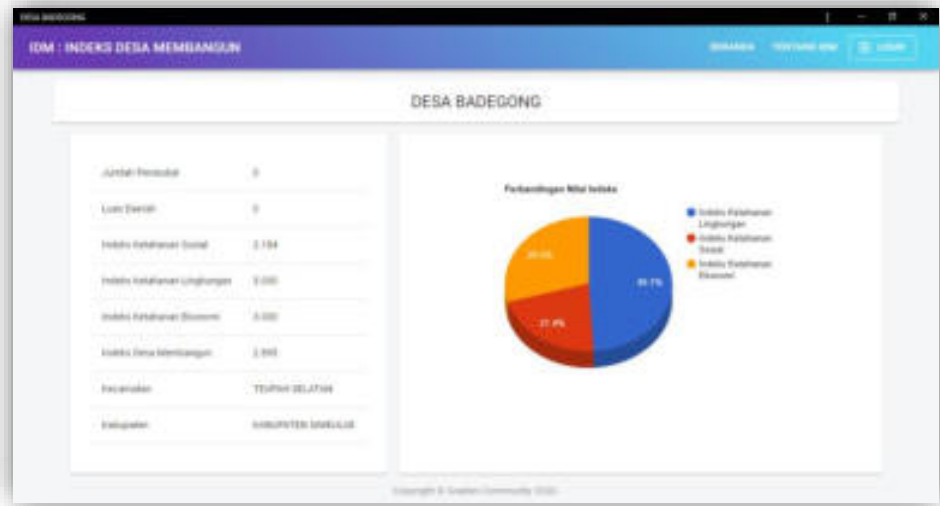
DESA BADEGONG

IDM : INDEKS DESA MEMBANGUN

BERANDA TENTANG IDM LOGIN

DESA BADEGONG

| | |
|---|---|
| Jumlah Penduduk | 0 |
| Luas Daerah | 0 |
| Indeks Ketahanan Sosial | 2.184 |
| Indeks Ketahanan Lingkungan | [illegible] |
| Indeks Ketahanan Ekonomi | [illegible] |
| Indeks Desa Membangun | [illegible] |
| Kecamatan | TEUPAH SELATAN |
| Kabupaten | KABUPATEN SIMEULUE |

Perbandingan Nilai Indeks

Indeks Ketahanan Lingkungan
Indeks Ketahanan Sosial
Indeks Ketahanan Ekonomi

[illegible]%
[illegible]%
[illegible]%

Copyright © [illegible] Community 2020